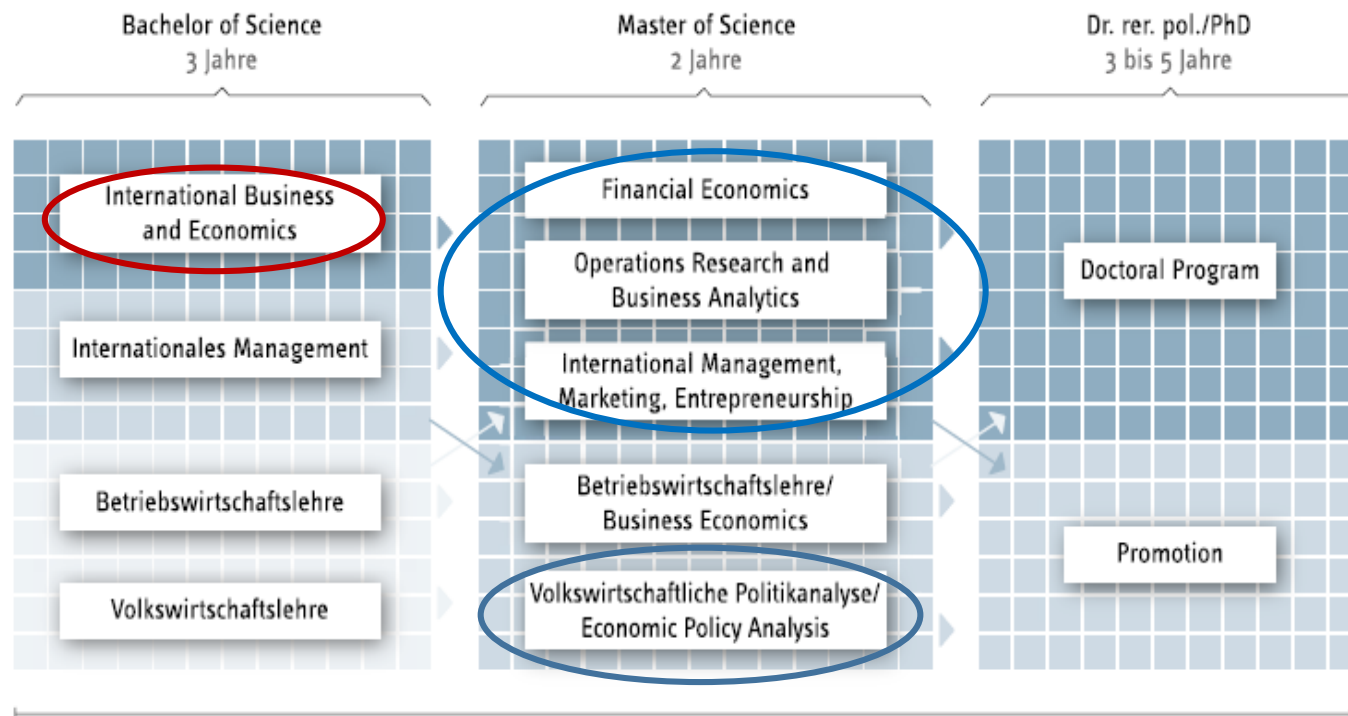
Bachelor of Science
3 Jahre

Master of Science
2 Jahre

Dr. rer. pol./PhD
3 bis 5 Jahre

International Business and Economics

Internationales Management

Betriebswirtschaftslehre

Volkswirtschaftslehre

Financial Economics

Operations Research and Business Analytics

International Management, Marketing, Entrepreneurship

Betriebswirtschaftslehre/ Business Economics

Volkswirtschaftliche Politikanalyse/ Economic Policy Analysis

Doctoral Program

Promotion